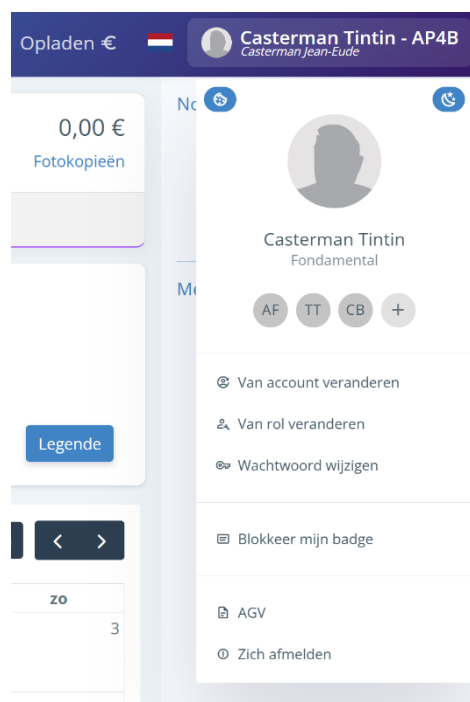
Opladen €

Casterman Tintin - AP4B
Casterman Jean-Eude

0,00 €
Fotokopieën

No

Me

Casterman Tintin
Fondamental

AF TT CB +

Van account veranderen
Van rol veranderen
Wachtwoord wijzigen

Blokkeer mijn badge

AGV
Zich afmelden

Legende

< >

ZO
3